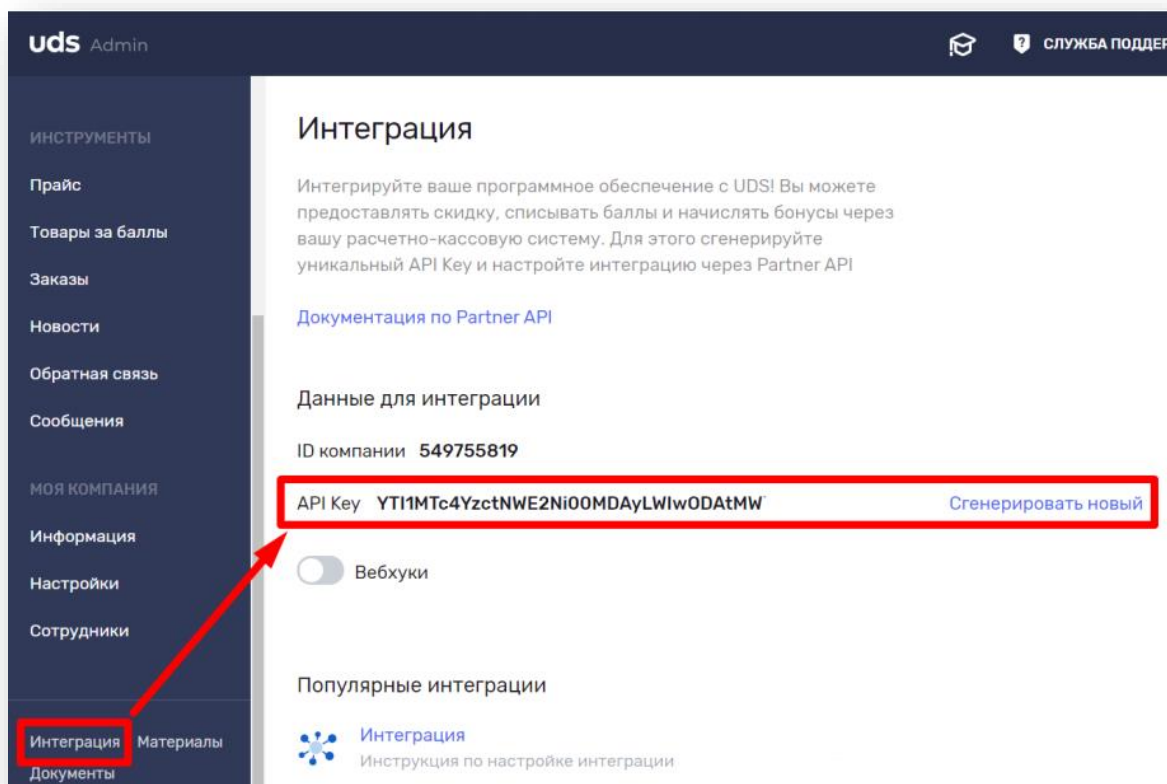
uds Admin

СЛУЖБА ПОДДЕР

ИНСТРУМЕНТЫ

Прайс

Товары за баллы

Заказы

Новости

Обратная связь

Сообщения

МОЯ КОМПАНИЯ

Информация

Настройки

Сотрудники

Интеграция Материалы

Документы

Интеграция

Интегрируйте ваше программное обеспечение с UDS! Вы можете предоставлять скидку, списывать баллы и начислять бонусы через вашу расчетно-кассовую систему. Для этого сгенерируйте уникальный API Key и настройте интеграцию через Partner API

Документация по Partner API

Данные для интеграции

ID компании 549755819

API Key YTI1MTc4YzctNWE2Ni00MDAyLWIwODAtMW

Сгенерировать новый

Вебхуки

Популярные интеграции

Интеграция

Инструкция по настройке интеграции